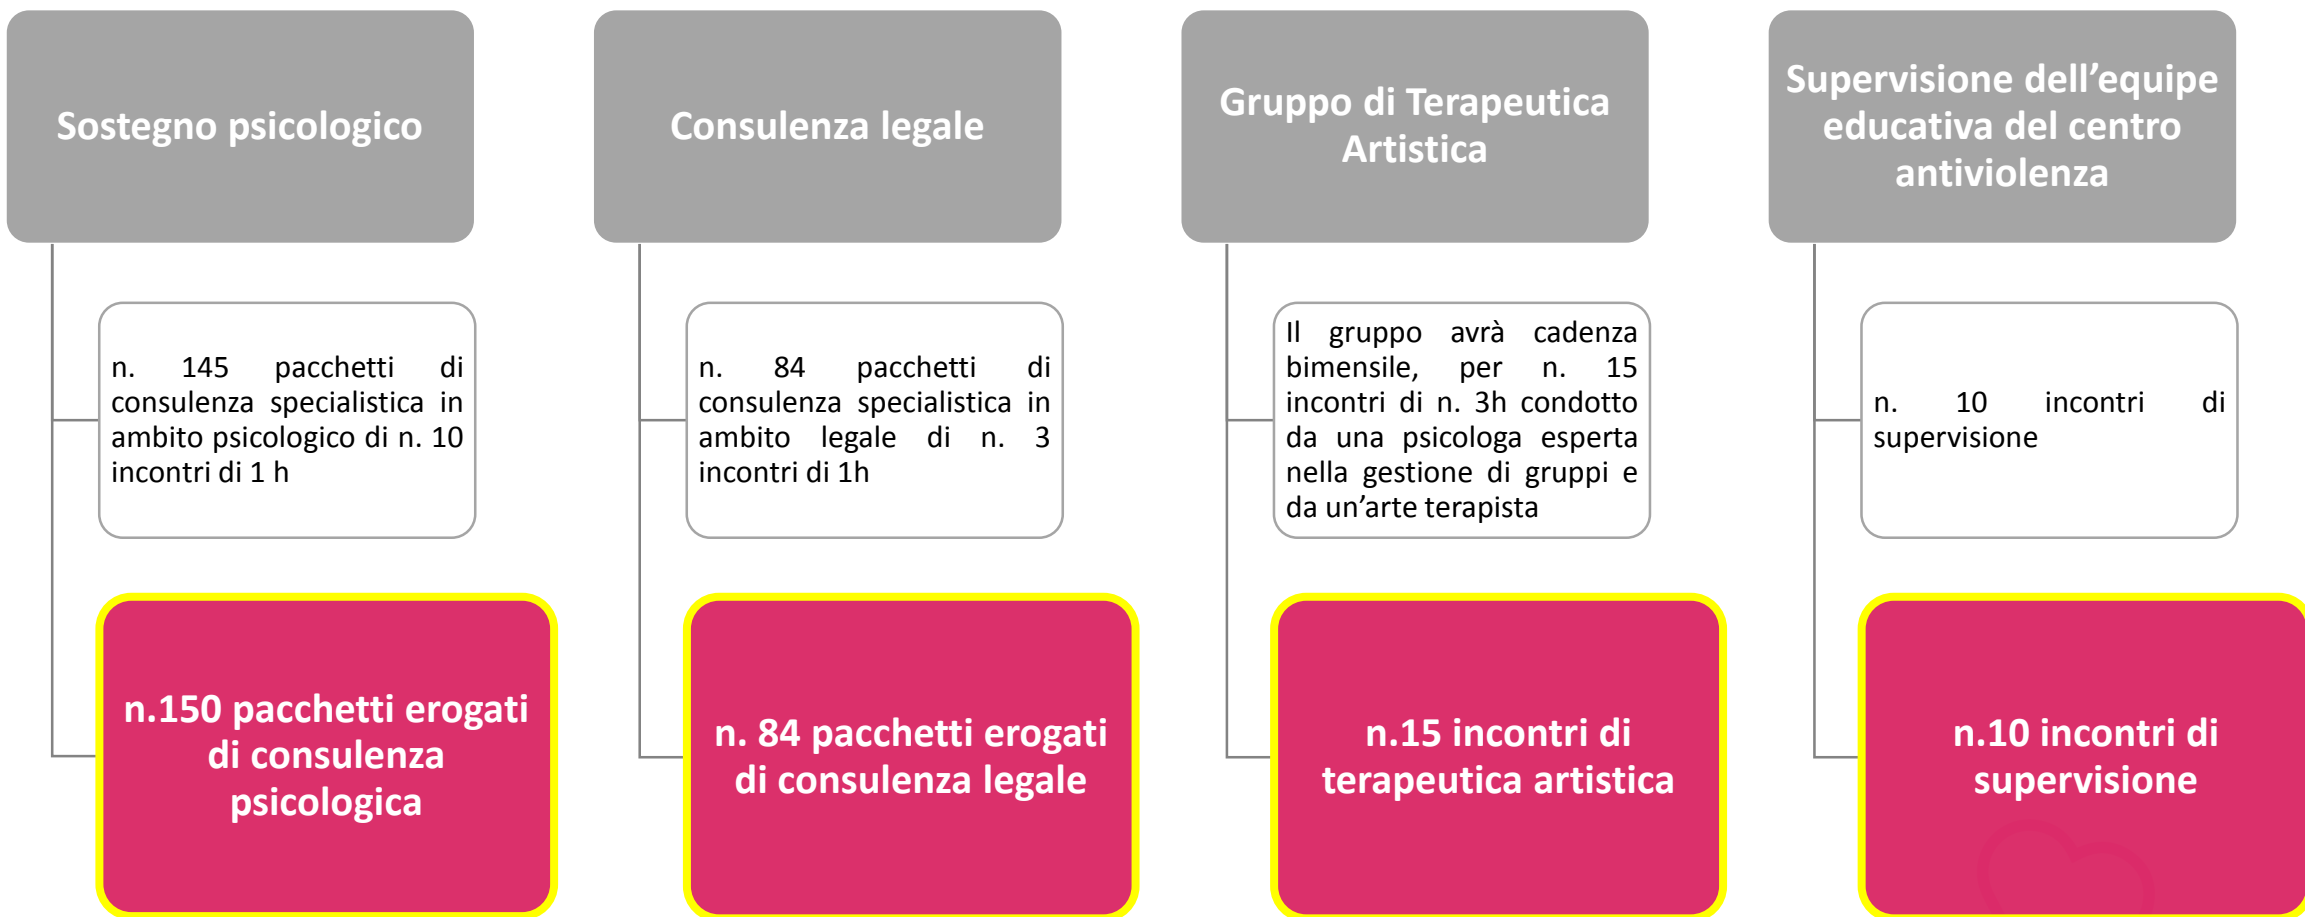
Sostegno psicologico

n. 145 pacchetti di consulenza specialistica in ambito psicologico di n. 10 incontri di 1 h

n.150 pacchetti erogati di consulenza psicologica

Consulenza legale

n. 84 pacchetti di consulenza specialistica in ambito legale di n. 3 incontri di 1h

n. 84 pacchetti erogati di consulenza legale

Gruppo di Terapeutica Artistica

Il gruppo avrà cadenza bimensile, per n. 15 incontri di n. 3h condotto da una psicologa esperta nella gestione di gruppi e da un'arte terapista

n.15 incontri di terapeutica artistica

Supervisione dell'equipe educativa del centro antiviolenza

n. 10 incontri di supervisione

n.10 incontri di supervisione